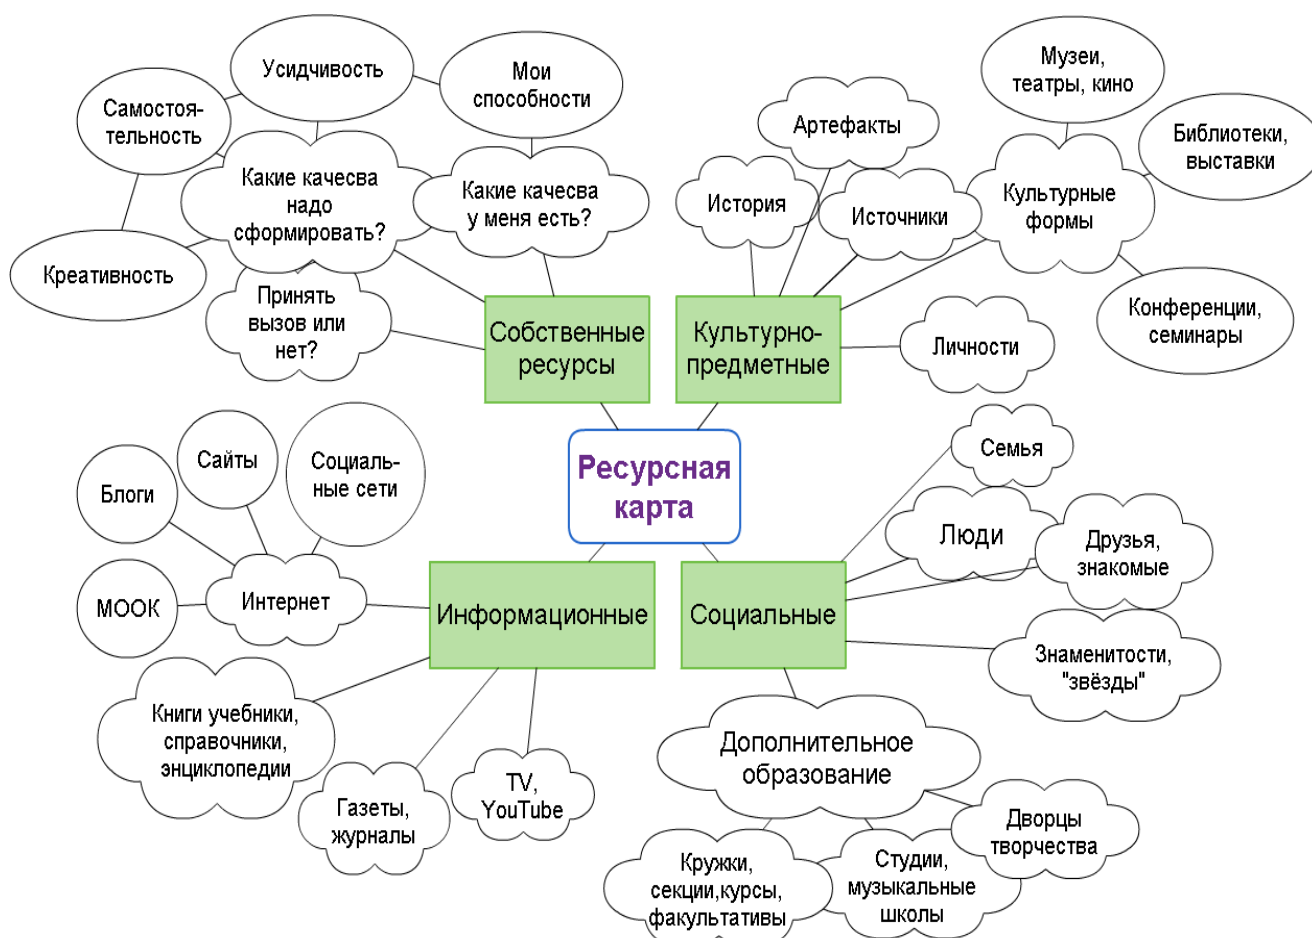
Ресурсная карта

Собственные ресурсы

Самостоятельность

Усидчивость

Мои способности

Какие качесва надо сформировать?

Какие качесва у меня есть?

Креативность

Принять вызов или нет?

Культурно-предметные

Артефакты

Музеи, театры, кино

Библиотеки, выставки

История

Источники

Культурные формы

Конференции, семинары

Личности

Информационные

Блоги

Сайты

Социальные сети

МООК

Интернет

Книги учебники, справочники, энциклопедии

Газеты, журналы

TV, YouTube

Социальные

Семья

Люди

Друзья, знакомые

Знаменитости, "звёзды"

Дополнительное образование

Дворцы творчества

Кружки, секции,курсы, факультативы

Студии, музыкальные школы